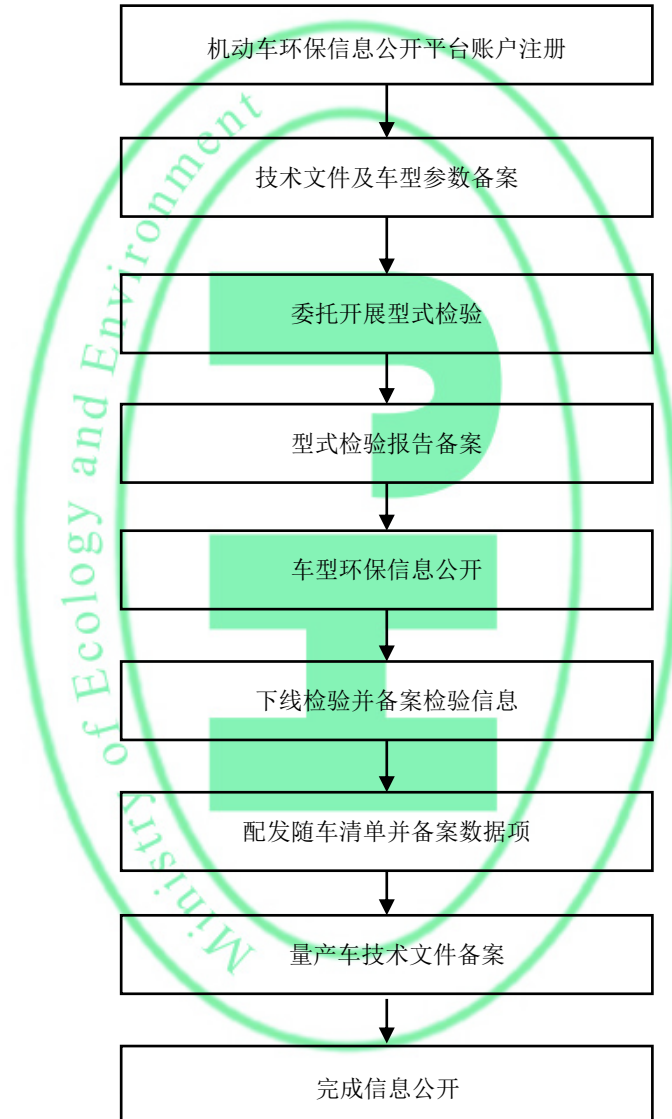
机动车环保信息公开平台账户注册

技术文件及车型参数备案

委托开展型式检验

型式检验报告备案

车型环保信息公开

下线检验并备案检验信息

配发随车清单并备案数据项

量产车技术文件备案

完成信息公开

Ministry of Ecology and Environment